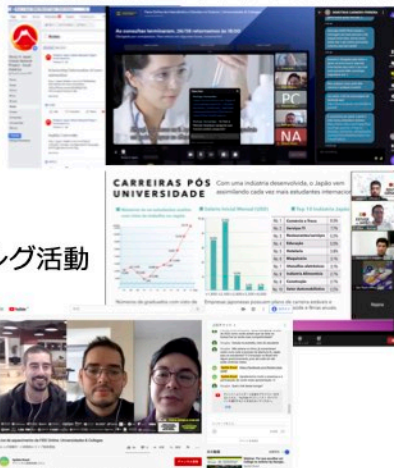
As consultas terminaram, 26/10 retornaremos às 18:00

PC

NA

ング活動

CARREIRAS PÓS UNIVERSIDADE

Com uma indústria desenvolvida, o Japão vem assimilando cada vez mais estudantes internacionais

Número de graduados com visto de

Empresas japonesas procuram perfis de carreira, os maiores

YouTube